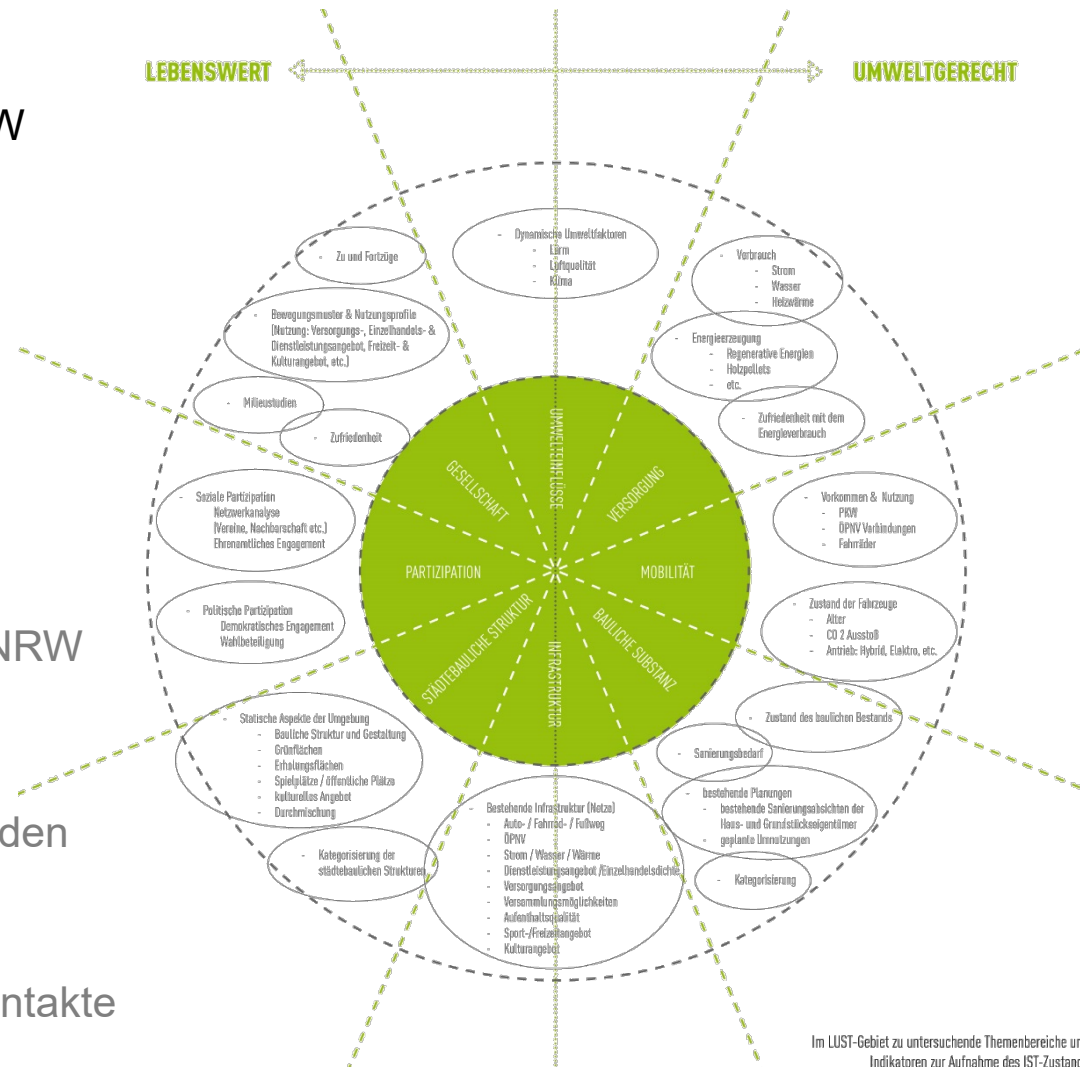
LEBENSWERT
UMWELTGERECHT

W

NRW

den

ntakte

- Zu und Fortzüge

- Dynamische Umweltfaktoren
- Lärm
- Luftqualität
- Klima

- Verbrauch
- Strom
- Wasser
- Heizwärme

- Bewegungsmuster & Nutzungsprofile (Nutzung: Versorgungs-, Einzelhandels- & Dienstleistungsangebot, Freizeit- & Kulturangebot, etc.)

- Energieerzeugung
- Regenerative Energien
- Holzpellets
- etc.

- Milieustudien

- Zufriedenheit

- Zufriedenheit mit dem Energieverbrauch

GESELLSCHAFT
UMWELTEINFLÜSSE
VERSORGUNG
PARTIZIPATION
MOBILITÄT
STÄDTEBAULICHE STRUKTUR
INFRASTRUKTUR
BAULICHE SUBSTANZ

- Soziale Partizipation
Netzwerkanalyse
(Vereine, Nachbarschaft etc.)
Ehrenamtliches Engagement

- Vorkommen & Nutzung
- PKW
- ÖPNV Verbindungen
- Fahrräder

- Politische Partizipation
Demokratisches Engagement
Wahlbeteiligung

- Zustand der Fahrzeuge
- Alter
- CO 2 Ausstoß
- Antrieb: Hybrid, Elektro, etc.

- Statische Aspekte der Umgebung
- Bauliche Struktur und Gestaltung
- Grünflächen
- Erholungsflächen
- Spielplätze / öffentliche Plätze
- kulturelles Angebot
- Durchmischung

- Zustand des baulichen Bestands

- Sanierungsbedarf

- bestehende Planungen
- bestehende Sanierungsabsichten der Haus- und Grundstückseigentümer
- geplante Umnutzungen

- Kategorisierung der städtebaulichen Strukturen

- Bestehende Infrastruktur (Netze)
- Auto- / Fahrrad- / Fußweg
- ÖPNV
- Strom / Wasser / Wärme
- Dienstleistungsangebot /Einzelhandelsdichte
- Versorgungsangebot
- Versammlungsmöglichkeiten
- Aufenthaltsqualität
- Sport-/Freizeitangebot
- Kulturangebot

- Kategorisierung

Im LUST-Gebiet zu untersuchende Themenbereiche u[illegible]
Indikatoren zur Aufnahme des IST-Zustan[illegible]